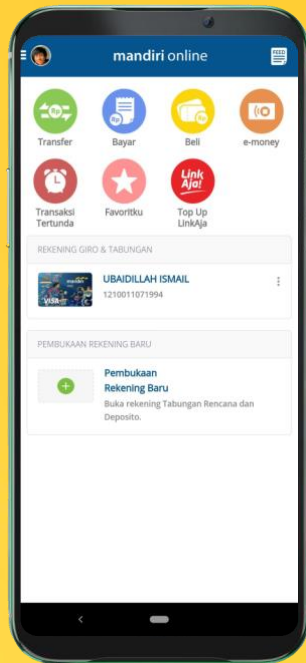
mandiri online

Transfer

Bayar

Beli

e-money

Transaksi Tertunda

Favoritku

LinkAja!

Top Up LinkAja

REKENING GIRO & TABUNGAN

VISA

UBAIDILLAH ISMAIL

1210011071994

PEMBUKAAN REKENING BARU

Pembukaan Rekening Baru

Buka rekening Tabungan Rencana dan Deposito.